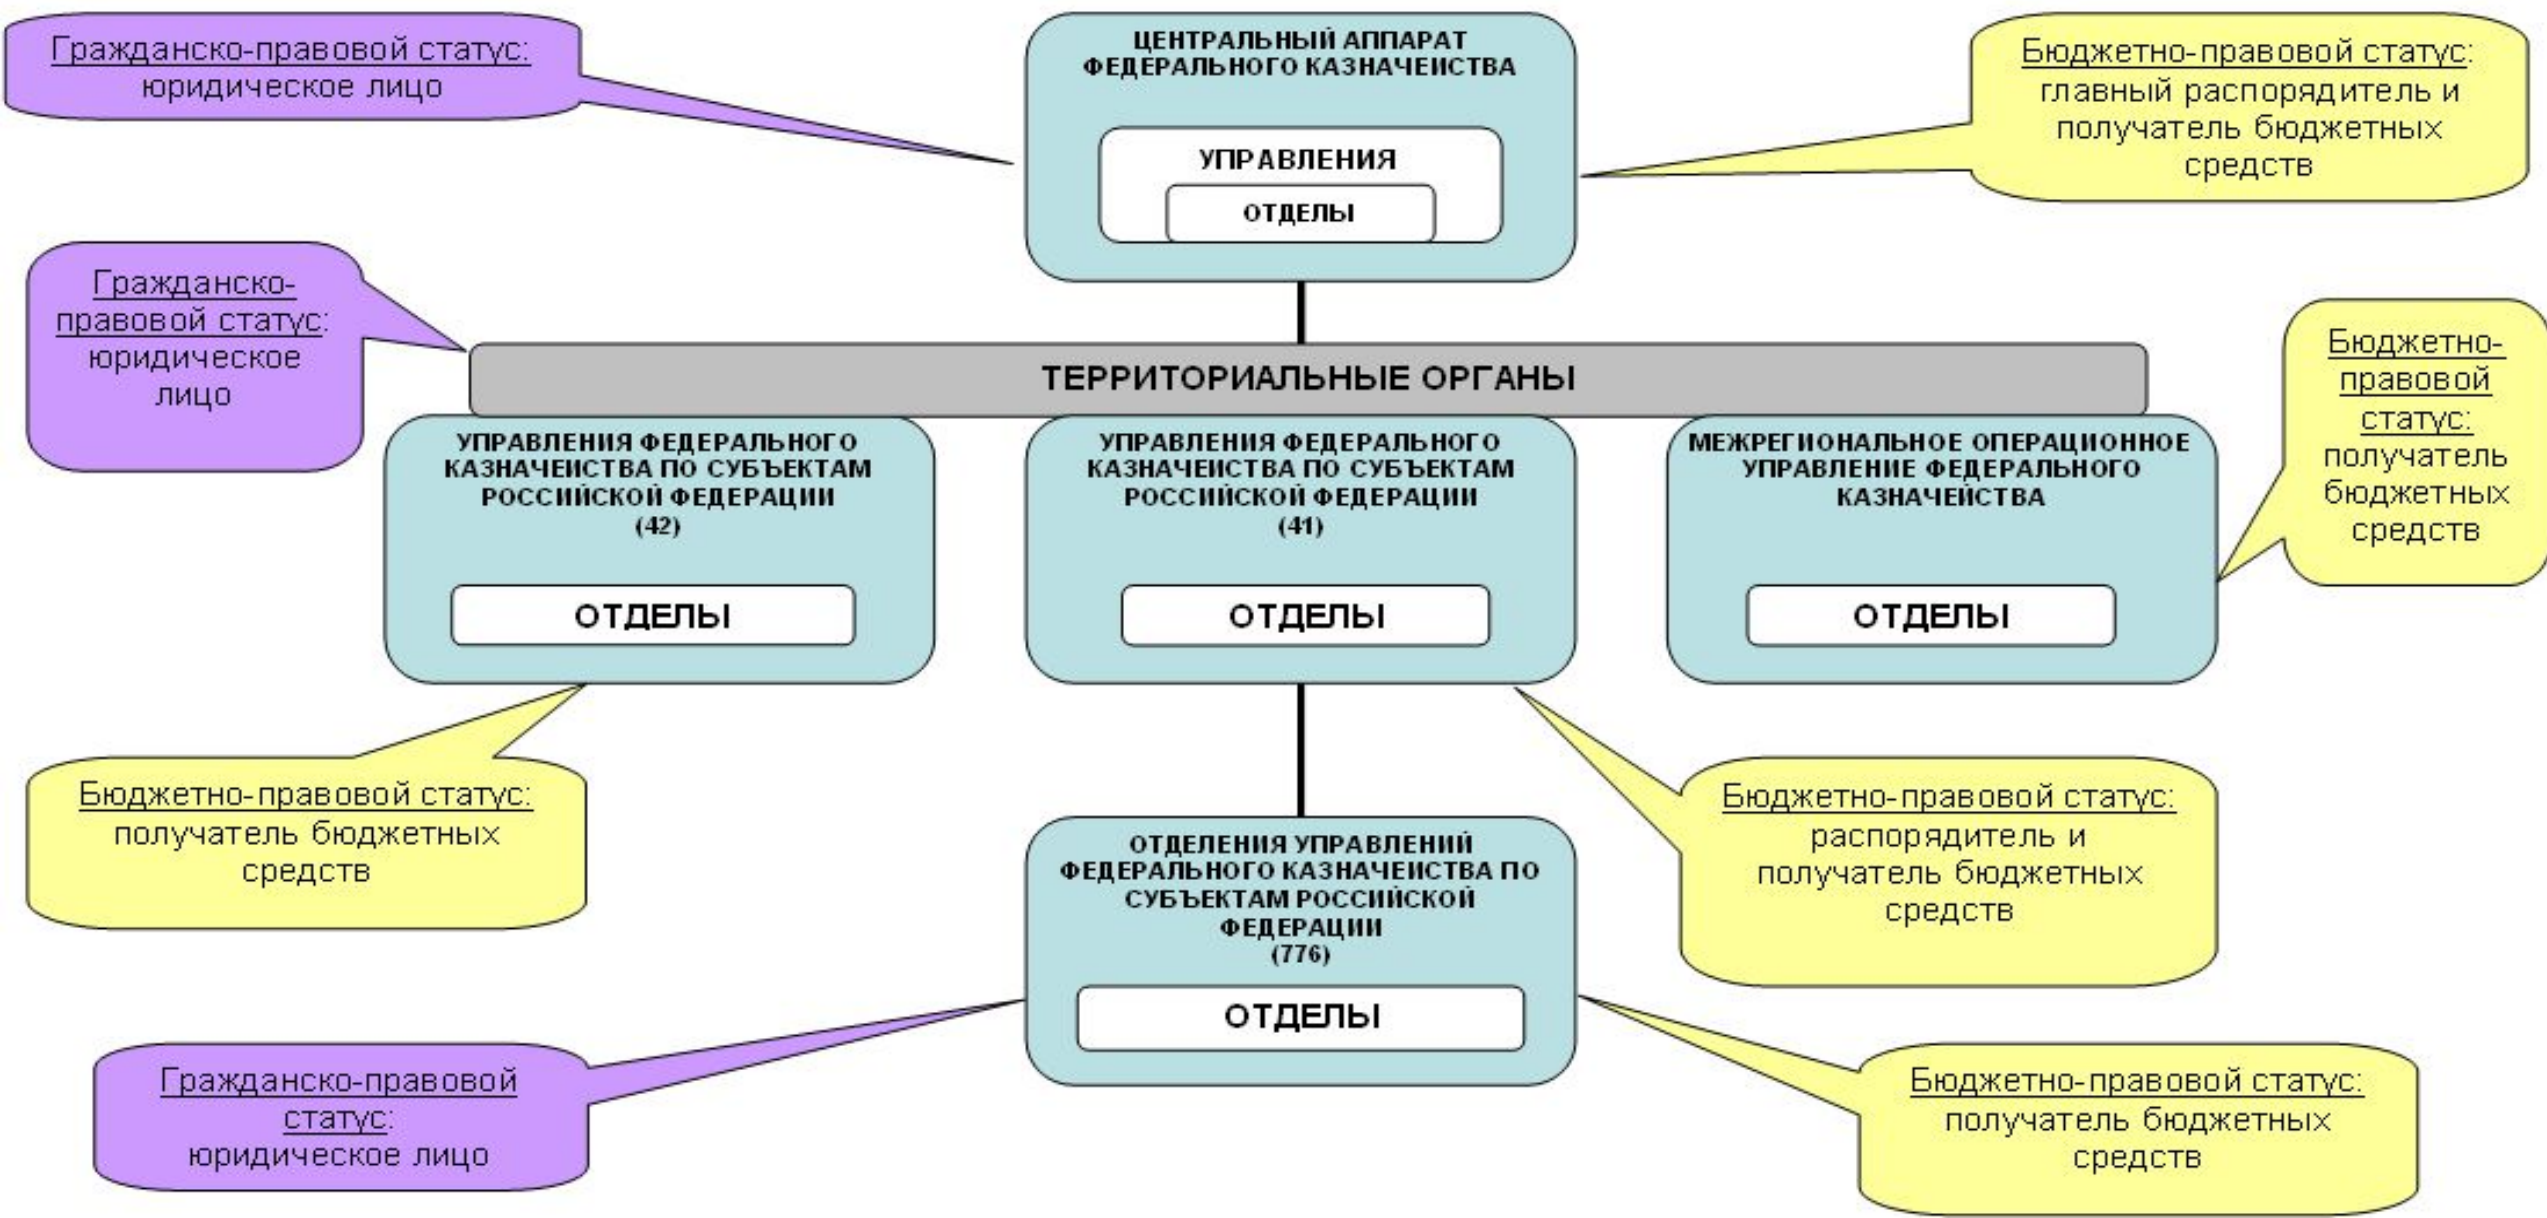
Гражданско-правовой статус: юридическое лицо

ЦЕНТРАЛЬНЫЙ АППАРАТ ФЕДЕРАЛЬНОГО КАЗНАЧЕЙСТВА

УПРАВЛЕНИЯ

ОТДЕЛЫ

Бюджетно-правовой статус: главный распорядитель и получатель бюджетных средств

Гражданско-правовой статус: юридическое лицо

ТЕРРИТОРИАЛЬНЫЕ ОРГАНЫ

Бюджетно-правовой статус: получатель бюджетных средств

УПРАВЛЕНИЯ ФЕДЕРАЛЬНОГО КАЗНАЧЕЙСТВА ПО СУБЪЕКТАМ РОССИЙСКОЙ ФЕДЕРАЦИИ (42)

ОТДЕЛЫ

УПРАВЛЕНИЯ ФЕДЕРАЛЬНОГО КАЗНАЧЕЙСТВА ПО СУБЪЕКТАМ РОССИЙСКОЙ ФЕДЕРАЦИИ (41)

ОТДЕЛЫ

МЕЖРЕГИОНАЛЬНОЕ ОПЕРАЦИОННОЕ УПРАВЛЕНИЕ ФЕДЕРАЛЬНОГО КАЗНАЧЕЙСТВА

ОТДЕЛЫ

Бюджетно-правовой статус: получатель бюджетных средств

Бюджетно-правовой статус: распорядитель и получатель бюджетных средств

ОТДЕЛЕНИЯ УПРАВЛЕНИЙ ФЕДЕРАЛЬНОГО КАЗНАЧЕЙСТВА ПО СУБЪЕКТАМ РОССИЙСКОЙ ФЕДЕРАЦИИ (776)

ОТДЕЛЫ

Гражданско-правовой статус: юридическое лицо

Бюджетно-правовой статус: получатель бюджетных средств